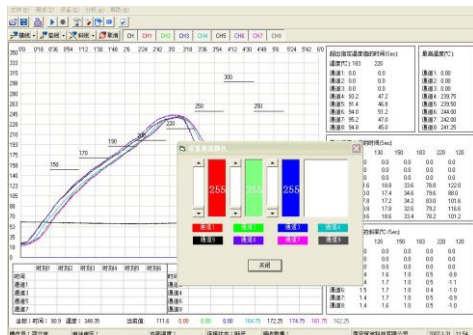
CH CH1 CH2 CH3 CH4 CH5 CH6 CH7 CH8

360
335
310
285
260
235
210
185
160
135
110
85
60
35
10

0:18 0:36 0:54 1:12 1:30 1:48 2:06 2:24 2:42 3:0 3:18 3:36 3:54 4:12 4:30 4:48 5:6 5:24 5:42 6:0

300
250
230
220
190
170
150

255
255
255

通道1 通道2 通道3 通道4
通道5 通道6 通道7 通道8

关闭

通道1
通道2
通道3
通道4
通道5

最高温度(℃)
通道1 0.0
通道2 0.0
通道3 0.0
通道4 239.75
通道5 239.50
通道6 244.00
通道7 242.00
通道8 241.25

183 220
通道1 0.0 0.0
通道2 0.0 0.0
通道3 0.0 0.0
通道4 93.2 47.2
通道5 95.4 46.8
通道6 94.0 51.2
通道7 95.2 47.0
通道8 94.8 45.0

130 150 183 200 220
0.0 0.0 0.0 0.0 0.0
0.0 0.0 0.0 0.0 0.0
0.0 0.0 0.0 0.0 0.0
16.6 18.8 33.6 79.8 122.0
19.0 17.4 34.6 79.6 80.0
17.8 17.2 34.2 83.0 101.6
18.4 17.8 32.6 79.2 116.6
17.8 19.6 33.4 78.2 101.2

0.0 0.0 0.0 0.0
0.0 0.0 0.0 0.0
0.0 0.0 0.0 0.0
1.5 1.7 1.0 0.5 -1.1
1.5 1.7 1.0 0.4 -1.1
1.4 1.7 1.0 0.5 -0.9
1.4 1.7 1.0 0.5 -0.9

时间1 时间2 时间3 时间4 时间5 时间6
通道1
通道2
通道3
通道4

当前 111.6 0.00 0.00 0.00 164.75 172.25 174.75 161.75 162.25

2007-1-31